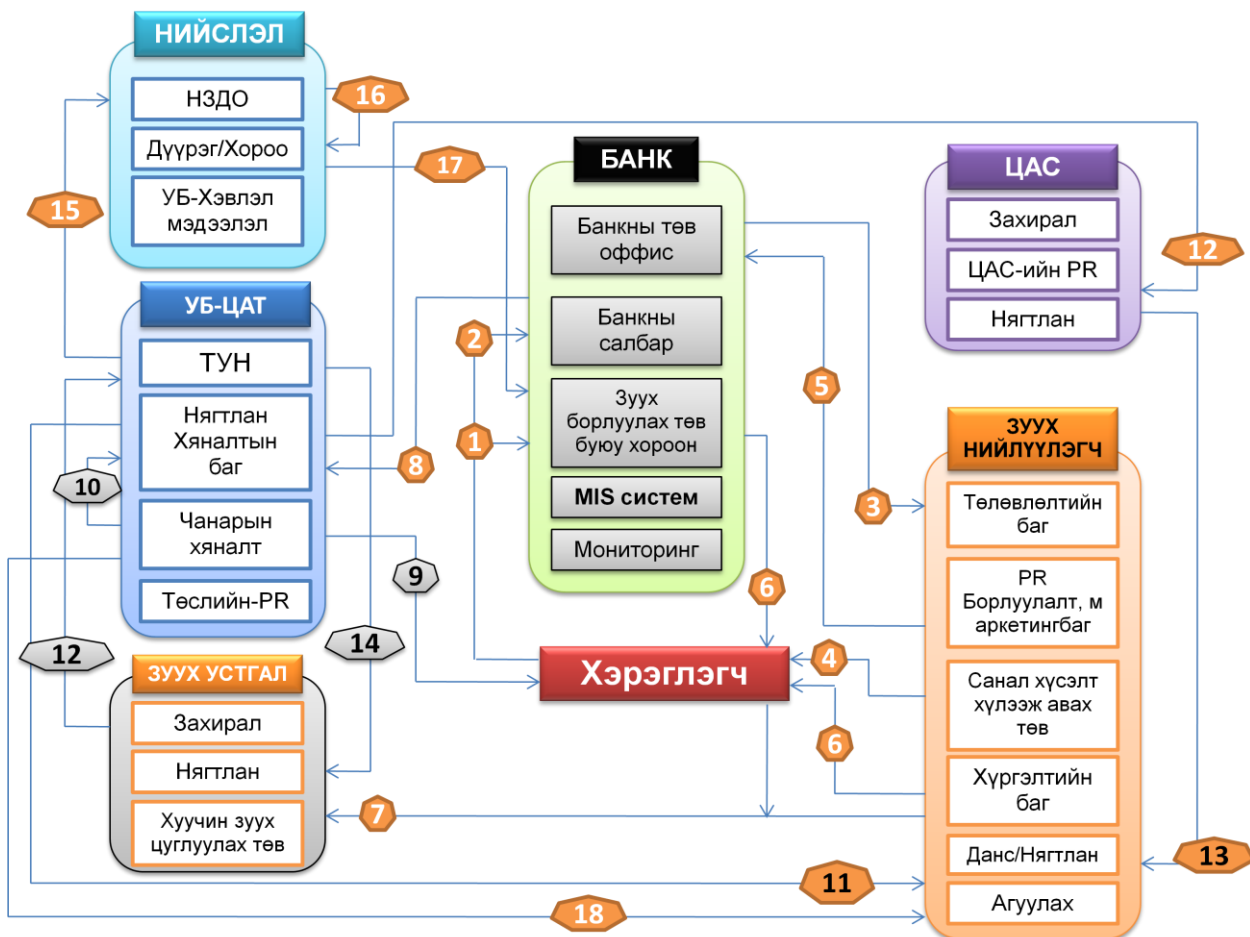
НИЙСЛЭЛ

НЗДО

Дүүрэг/Хороо

УБ-Хэвлэл мэдээлэл

16

15

17

БАНК

Банкны төв оффис

Банкны салбар

Зуух борлуулах төв буюу хороон

MIS систем

Мониторинг

ЦАС

Захирал

ЦАС-ийн PR

Нягтлан

12

УБ-ЦАТ

ТУН

Нягтлан Хяналтын баг

Чанарын хяналт

Төслийн-PR

2

1

8

10

9

5

3

ЗУУХ НИЙЛҮҮЛЭГЧ

Төлөвлөлтийн баг

PR Борлуулалт, маркетингбаг

Санал хүсэлт хүлээж авах төв

Хүргэлтийн баг

Данс/Нягтлан

Агуулах

6

4

6

Хэрэглэгч

12

14

ЗУУХ УСТГАЛ

Захирал

Нягтлан

Хуучин зуух цуглуулах төв

7

11

18

13